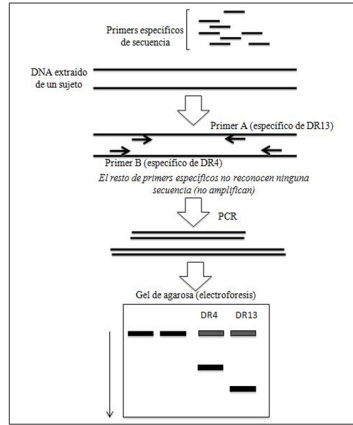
Primers específicos de secuencia

DNA extraído de un sujeto

Primer A (específico de DR13)

Primer B (específico de DR4)

El resto de primers específicos no reconocen ninguna secuencia (no amplifican)

PCR

Gel de agarosa (electroforesis)

DR4 DR13